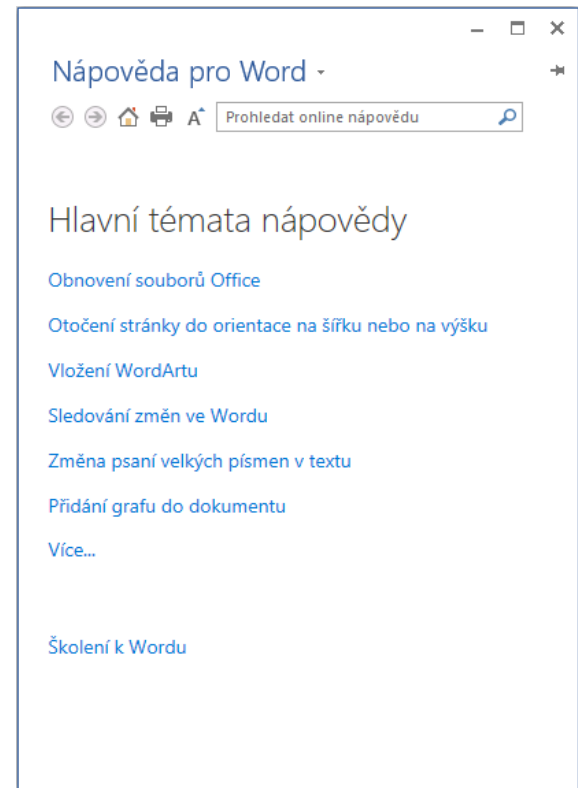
Nápověda pro Word

Prohledat online nápovědu

Hlavní témata nápovědy

Obnovení souborů Office

Otočení stránky do orientace na šířku nebo na výšku

Vložení WordArtu

Sledování změn ve Wordu

Změna psaní velkých písmen v textu

Přidání grafu do dokumentu

Více...

Školení k Wordu